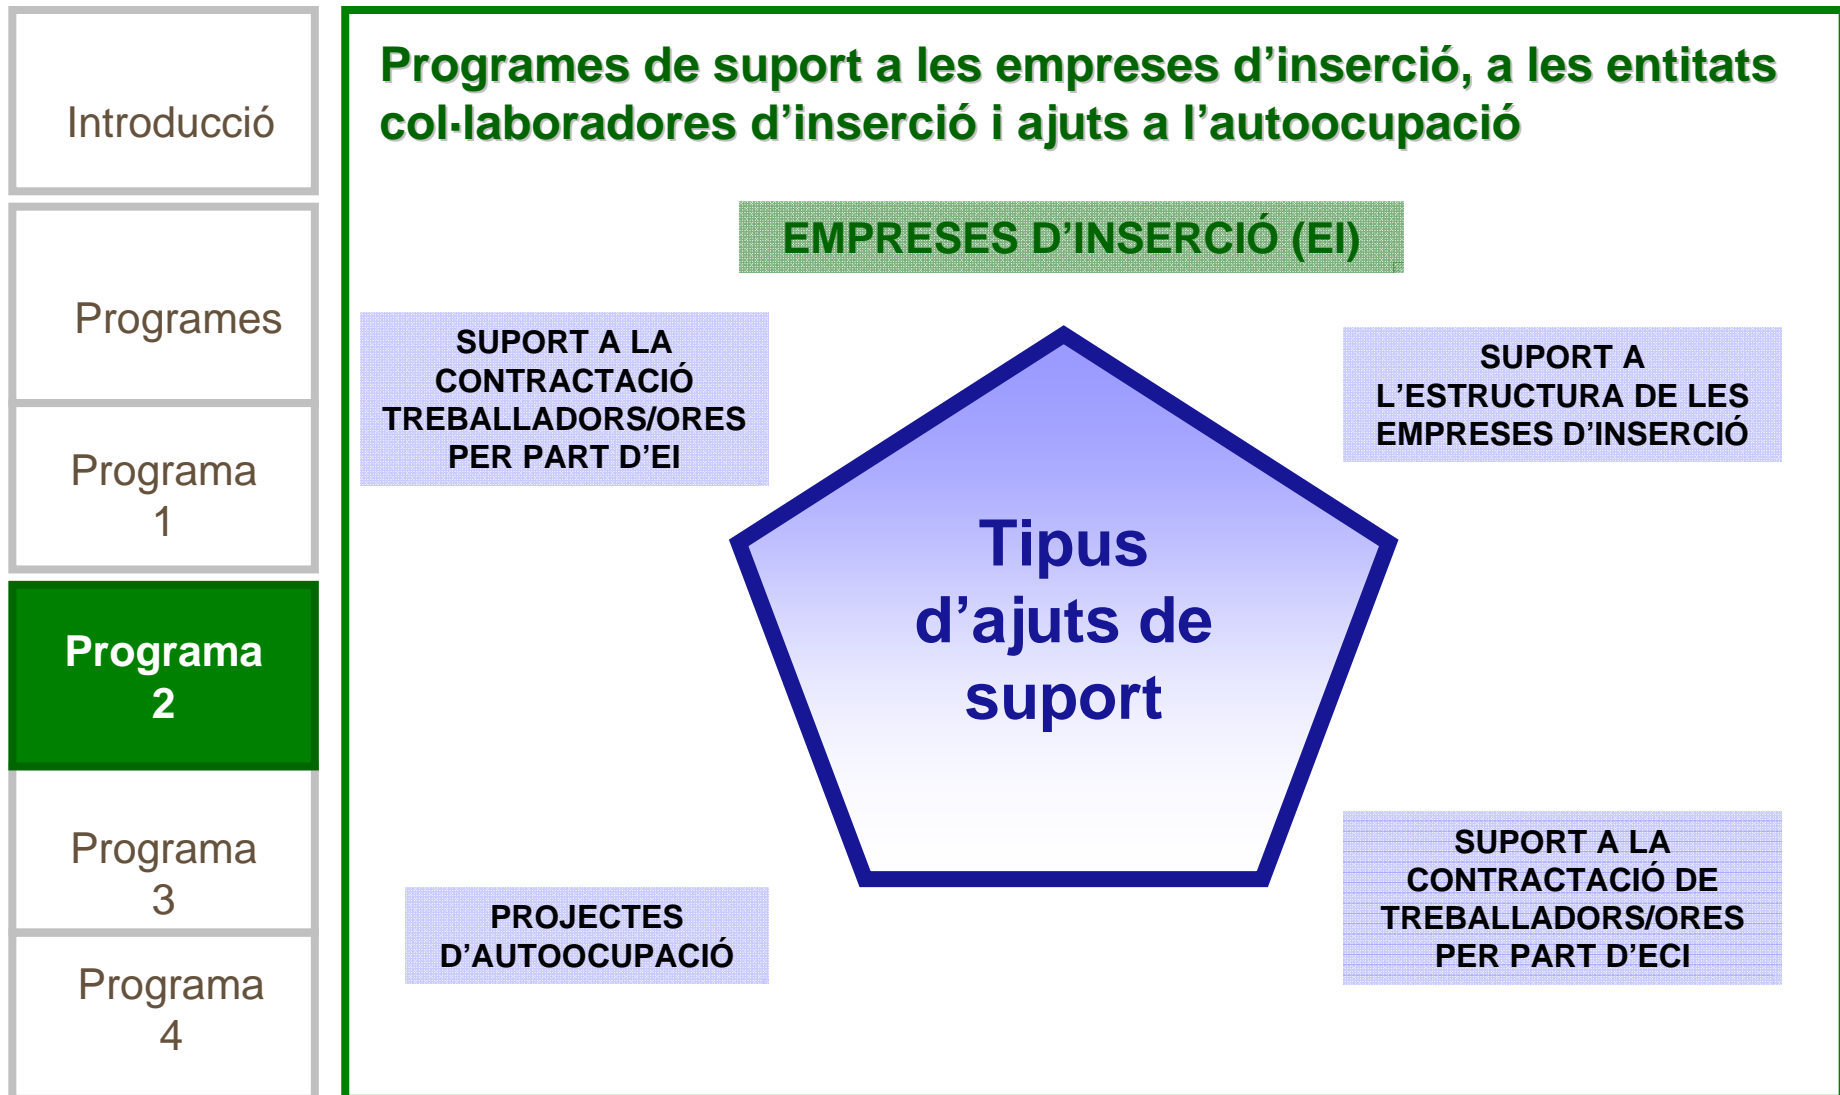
Introducció

Programes

Programa 1

Programa 2

Programa 3

Programa 4

Programes de suport a les empreses d'inserció, a les entitats col·laboradores d'inserció i ajuts a l'autoocupació

EMPRESES D'INSERCIÓ (EI)

SUPORT A LA CONTRACTACIÓ TREBALLADORS/ORES PER PART D'EI

SUPORT A L'ESTRUCTURA DE LES EMPRESES D'INSERCIÓ

Tipus d'ajuts de suport

PROJECTES D'AUTOOCUPACIÓ

SUPORT A LA CONTRACTACIÓ DE TREBALLADORS/ORES PER PART D'ECI